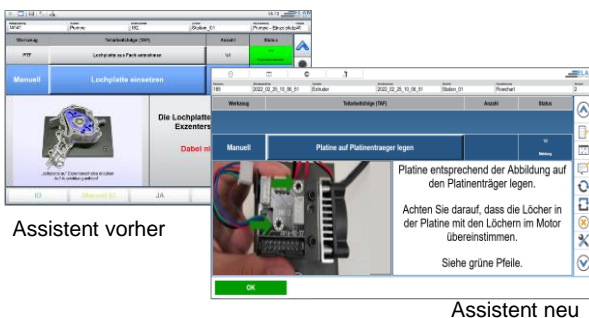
Werkzeug
Teilarbeitsfolge (TAF)
Anzahl
Status
PTF
Lochplatte aus Fach entnehmen
Manuell
Lochplatte einsetzen
Die Lochplatte
Exzenters
Dabei ni
IO
Manuell IO
JA
Assistent vorher

180
2022_02_25_10_06_01
Extruder
2022_02_25_10_06_01
Station_01
Ruechert
2
Werkzeug
Teilarbeitsfolge (TAF)
Anzahl
Status
Manuell
Platine auf Platinentraeger legen
Platine entsprechend der Abbildung auf den Platinenträger legen.

Achten Sie darauf, dass die Löcher in der Platine mit den Löchern im Motor übereinstimmen.

Siehe grüne Pfeile.
OK
Assistent neu